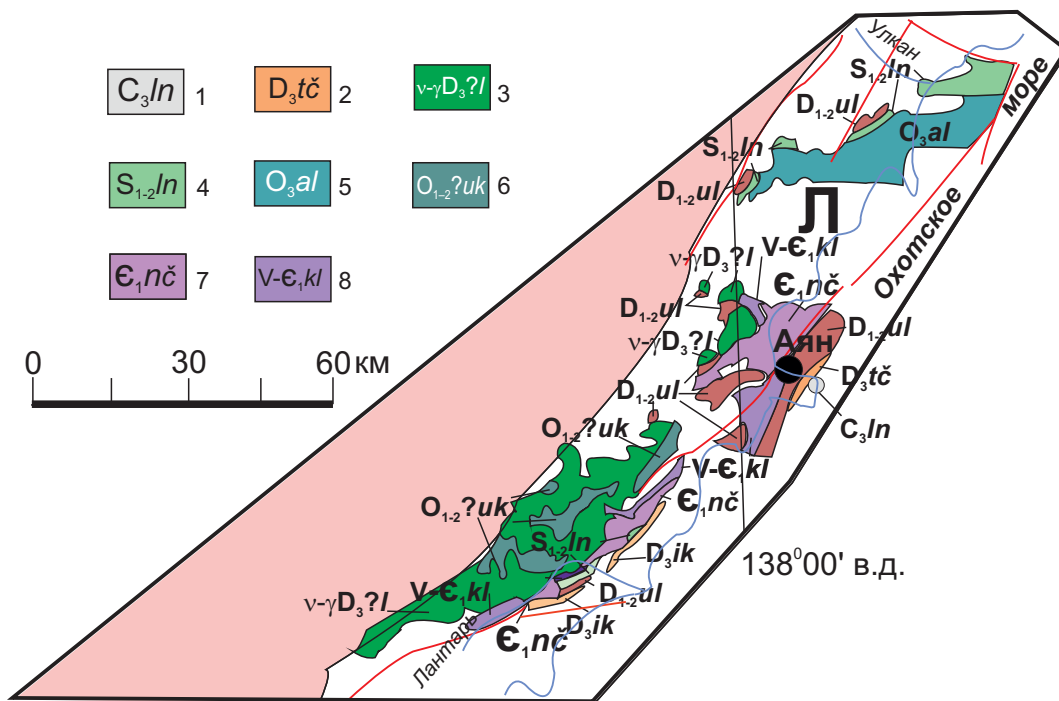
$C_3$*ln* 1
$D_3$*tč* 2
ν-γ$D_3$?*l* 3
$S_{1-2}$*ln* 4
$O_3$*al* 5
$O_{1-2}$?*uk* 6
Є$_1$*nč* 7
V-Є$_1$*kl* 8

0 30 60 км

Улкан
$S_{1-2}$*ln*
$D_{1-2}$*ul*
$O_3$*al*
Море
$S_{1-2}$*ln*
$D_{1-2}$*ul*
Л
Охотское
ν-γ$D_3$?*l*
V-Є$_1$*kl*
Є$_1$*nč*
$D_{1-2}$*ul*
ν-γ$D_3$?*l*
Аян
$D_{1-2}$*ul*
$D_3$*tč*
$D_{1-2}$*ul*
$C_3$*ln*
$O_{1-2}$?*uk*
V-Є$_1$*kl*
Є$_1$*nč*
$O_{1-2}$?*uk*
$S_{1-2}$*ln*
$D_3$*ik*
138$^0$00' в.д.
ν-γ$D_3$?*l*
V-Є$_1$*kl*
$D_{1-2}$*ul*
$D_3$*ik*
Лантарь
Є$_1$*nč*